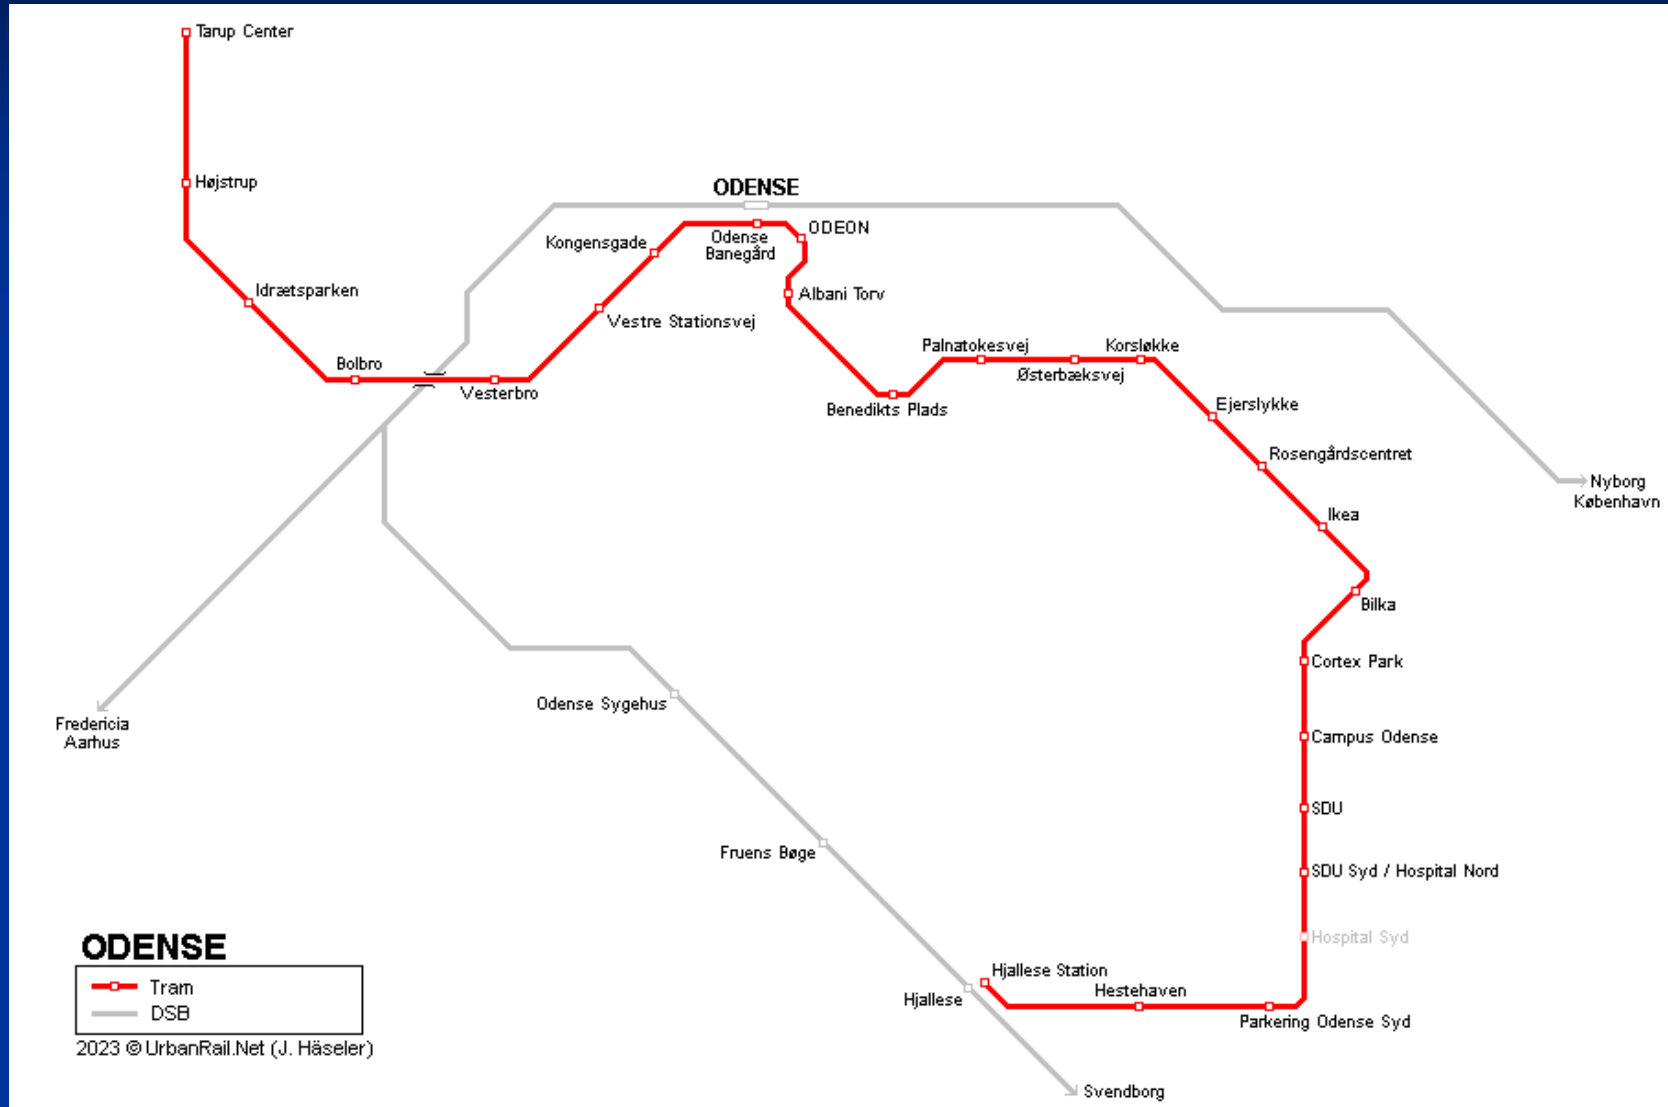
Tarup Center
Højstrup
Idrætsparken
Bolbro
Vesterbro
ODENSE
Kongensgade
Odense Banegård
ODEON
Albani Torv
Vestre Stationsvej
Palnatokesvej
Korsløkke
Østerbæksvej
Benedikts Plads
Ejerslykke
Rosengårdscentret
Ikea
Nyborg København
Bilka
Cortex Park
Campus Odense
SDU
SDU Syd / Hospital Nord
Hospital Syd
Fredericia Aarhus
Odense Sygehus
Fruens Bøge
Hjallese Station
Hestehaven
Hjallese
Parkering Odense Syd
Svendborg

ODENSE
Tram
DSB
2023 © UrbanRail.Net (J. Häseler)